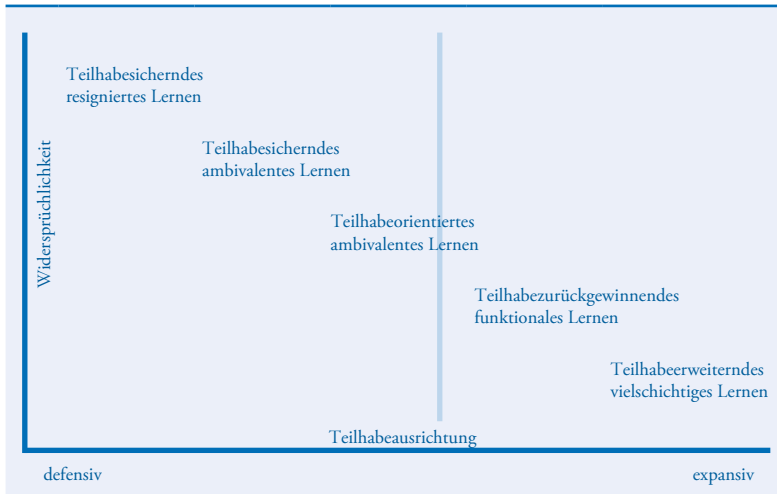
Widersprüchlichkeit

Teilhabesicherndes resigniertes Lernen

Teilhabesicherndes ambivalentes Lernen

Teilhabeorientiertes ambivalentes Lernen

Teilhabezurückgewinnendes funktionales Lernen

Teilhabeerweiterndes vielschichtiges Lernen

Teilhabeausrichtung

defensiv

expansiv